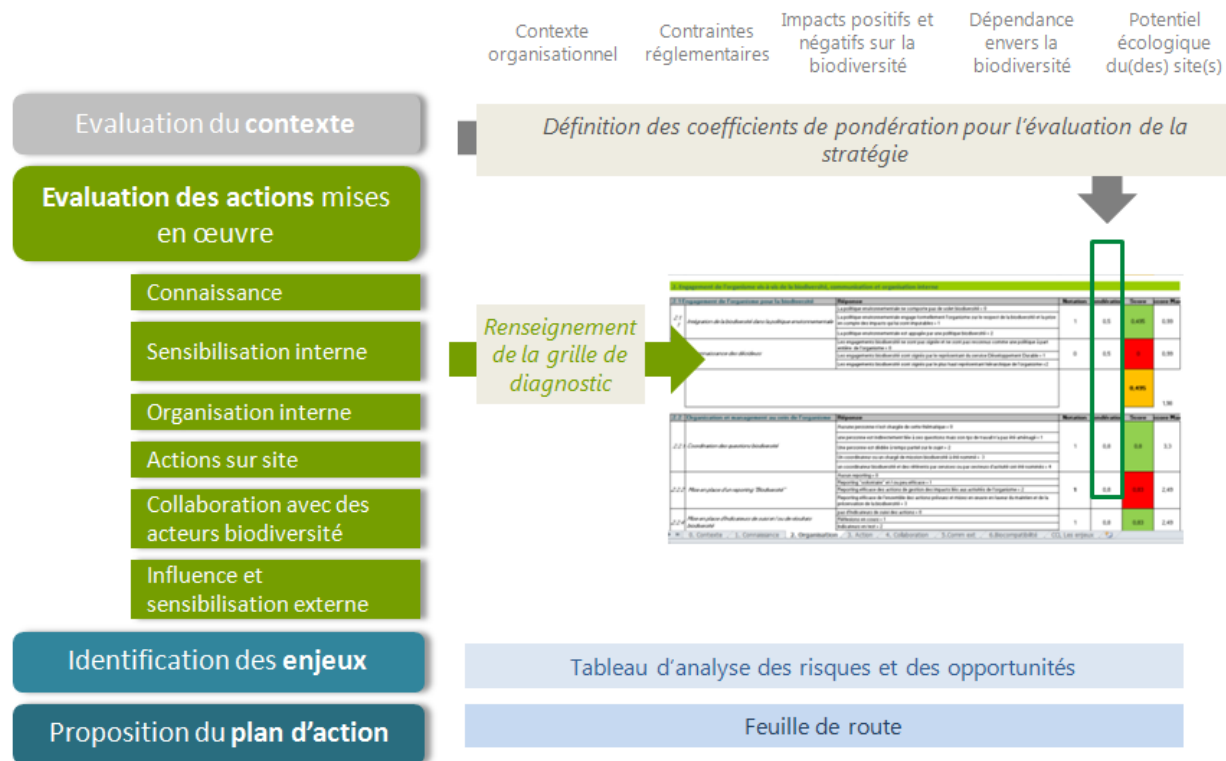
Contexte organisationnel

Contraintes réglementaires

Impacts positifs et négatifs sur la biodiversité

Dépendance envers la biodiversité

Potentiel écologique du(des) site(s)

Evaluation du **contexte**

*Définition des coefficients de pondération pour l'évaluation de la stratégie*

**Evaluation des actions** mises en œuvre

Connaissance

Sensibilisation interne

Organisation interne

Actions sur site

Collaboration avec des acteurs biodiversité

Influence et sensibilisation externe

*Renseignement de la grille de diagnostic*

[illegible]

Identification des **enjeux**

Tableau d'analyse des risques et des opportunités

Proposition du **plan d'action**

Feuille de route